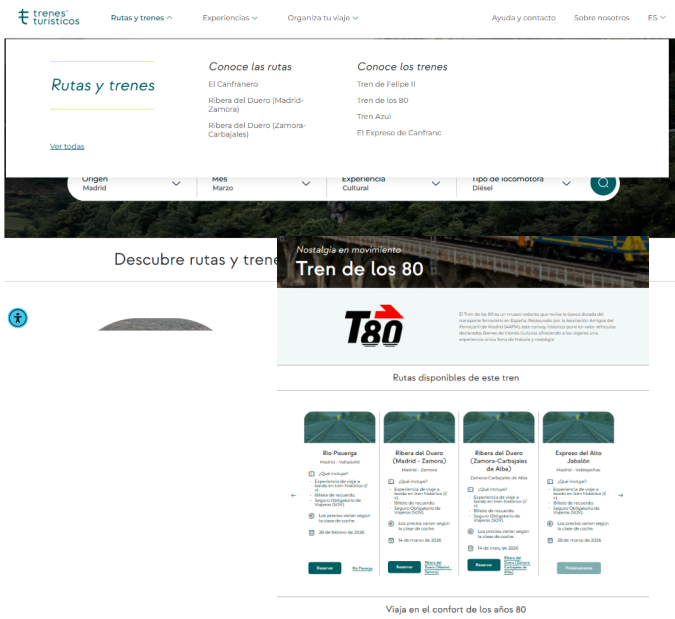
trenes turísticos

Rutas y trenes

Experiencias

Organiza tu viaje

Ayuda y contacto

Sobre nosotros

ES

Rutas y trenes

Ver todas

Conoce las rutas

El Canfranero

Ribera del Duero (Madrid-Zamora)

Ribera del Duero (Zamora-Carbajales)

Conoce los trenes

Tren de Felipe II

Tren de los 80

Tren Azul

El Expreso de Canfranc

Origen
Madrid

Mes
Marzo

Experiencia
Cultural

Tipo de locomotora
Diésel

Descubre rutas y trene

Nostalgia en movimiento

Tren de los 80

T80

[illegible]

Rutas disponibles de este tren

Río Pisuerga
Madrid - Valladolid
¿Qué incluye?
Experiencia de viaje a bordo en tren histórico
Billete de recuerdo.
Seguro Obligatorio de Viajeros (SOV).
Los precios varían según la clase de coche.
28 de febrero de 2026
Reservar
Río Pisuerga

Ribera del Duero (Madrid - Zamora)
Madrid - Zamora
¿Qué incluye?
Experiencia de viaje a bordo en tren histórico
Billete de recuerdo.
Seguro Obligatorio de Viajeros (SOV).
Los precios varían según la clase de coche.
14 de marzo de 2026
Reservar
Ribera del Duero (Madrid - Zamora)

Ribera del Duero (Zamora-Carbajales de Alba)
Zamora-Carbajales de Alba
¿Qué incluye?
Experiencia de viaje a bordo en tren histórico
Billete de recuerdo.
Seguro Obligatorio de Viajeros (SOV).
Los precios varían según la clase de coche.
14 de marzo de 2026
Reservar
Ribera del Duero (Zamora-Carbajales de Alba)

Expreso del Alto Jabalón
Madrid - Valdepeñas
¿Qué incluye?
Experiencia de viaje a bordo en tren histórico
Billete de recuerdo.
Seguro Obligatorio de Viajeros (SOV).
Los precios varían según la clase de coche.
28 de marzo de 2026
Próximamente

Viaja en el confort de los años 80